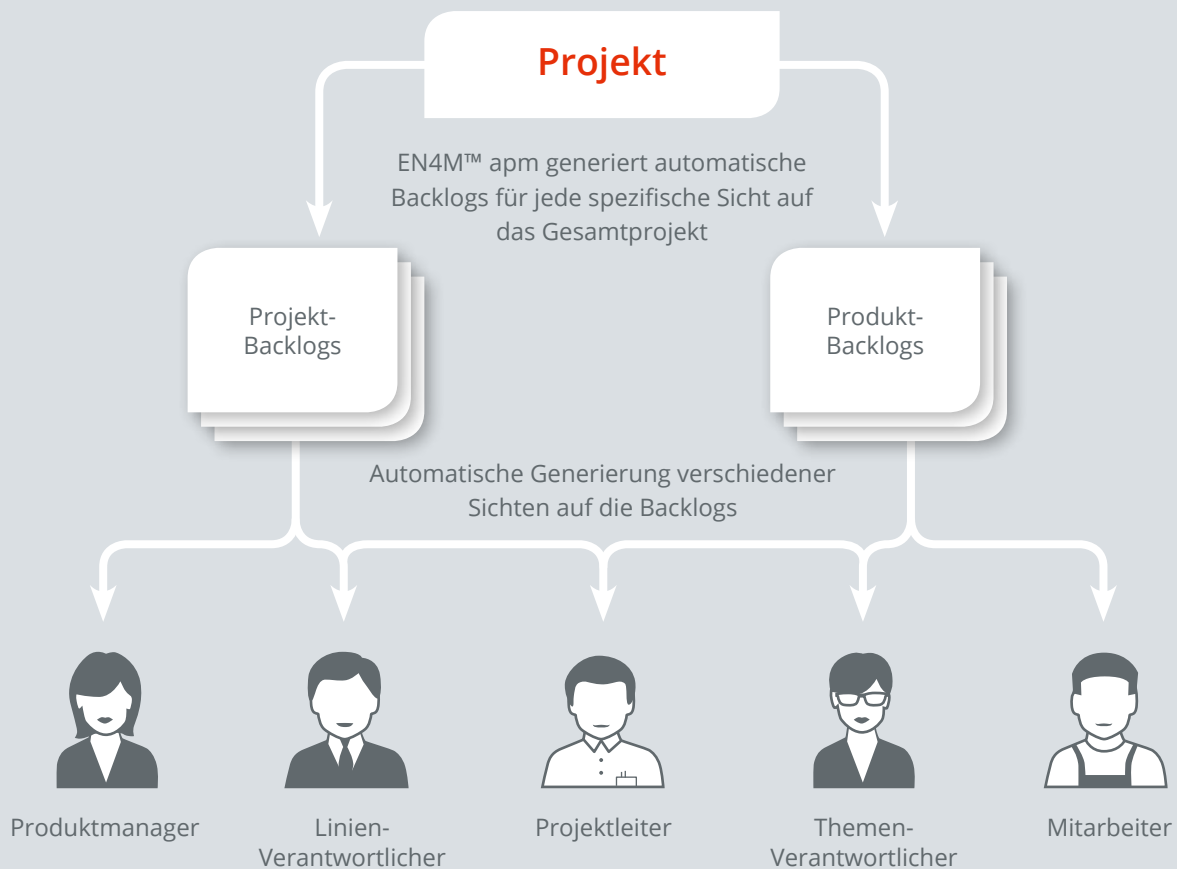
Projekt

EN4M™ apm generiert automatische Backlogs für jede spezifische Sicht auf das Gesamtprojekt

Projekt-Backlogs

Produkt-Backlogs

Automatische Generierung verschiedener Sichten auf die Backlogs

Produktmanager

Linien-Verantwortlicher

Projektleiter

Themen-Verantwortlicher

Mitarbeiter